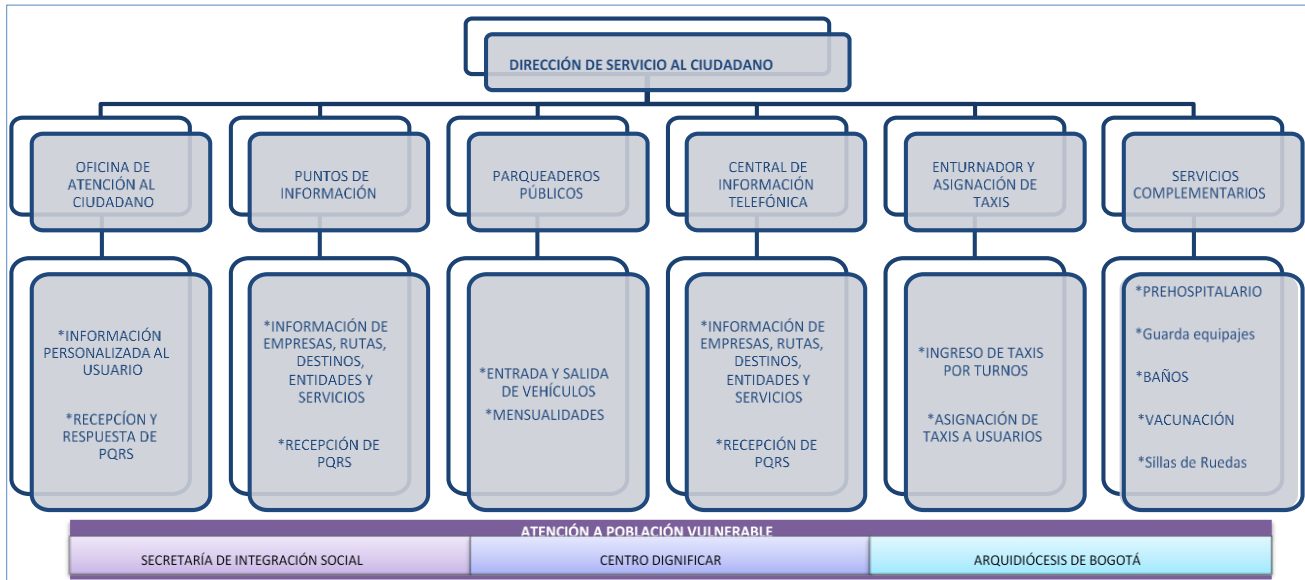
DIRECCIÓN DE SERVICIO AL CIUDADANO

OFICINA DE ATENCIÓN AL CIUDADANO

PUNTOS DE INFORMACIÓN

PARQUEADEROS PÚBLICOS

CENTRAL DE INFORMACIÓN TELEFÓNICA

ENTURNADOR Y ASIGNACIÓN DE TAXIS

SERVICIOS COMPLEMENTARIOS

*INFORMACIÓN PERSONALIZADA AL USUARIO

*RECEPCÍON Y RESPUESTA DE PQRS

*INFORMACIÓN DE EMPRESAS, RUTAS, DESTINOS, ENTIDADES Y SERVICIOS

*RECEPCIÓN DE PQRS

*ENTRADA Y SALIDA DE VEHÍCULOS

*MENSUALIDADES

*INFORMACIÓN DE EMPRESAS, RUTAS, DESTINOS, ENTIDADES Y SERVICIOS

*RECEPCIÓN DE PQRS

*INGRESO DE TAXIS POR TURNOS

*ASIGNACIÓN DE TAXIS A USUARIOS

*PREHOSPITALARIO

*Guarda equipajes

*BAÑOS

*VACUNACIÓN

*Sillas de Ruedas

ATENCIÓN A POBLACIÓN VULNERABLE

| SECRETARÍA DE INTEGRACIÓN SOCIAL | CENTRO DIGNIFICAR | ARQUIDIÓCESIS DE BOGOTÁ |
|---|---|---|